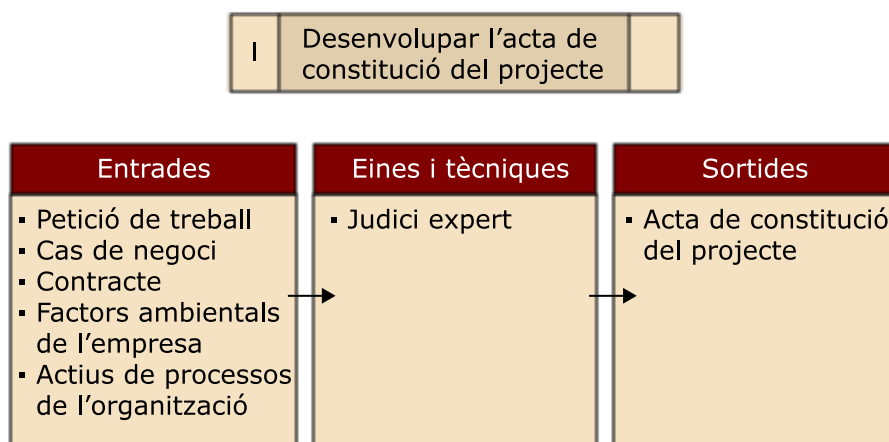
I

Desenvolupar l’acta de constitució del projecte

Entrades

- Petició de treball
- Cas de negoci
- Contracte
- Factors ambientals de l’empresa
- Actius de processos de l’organització

Eines i tècniques

- Judici expert

Sortides

- Acta de constitució del projecte